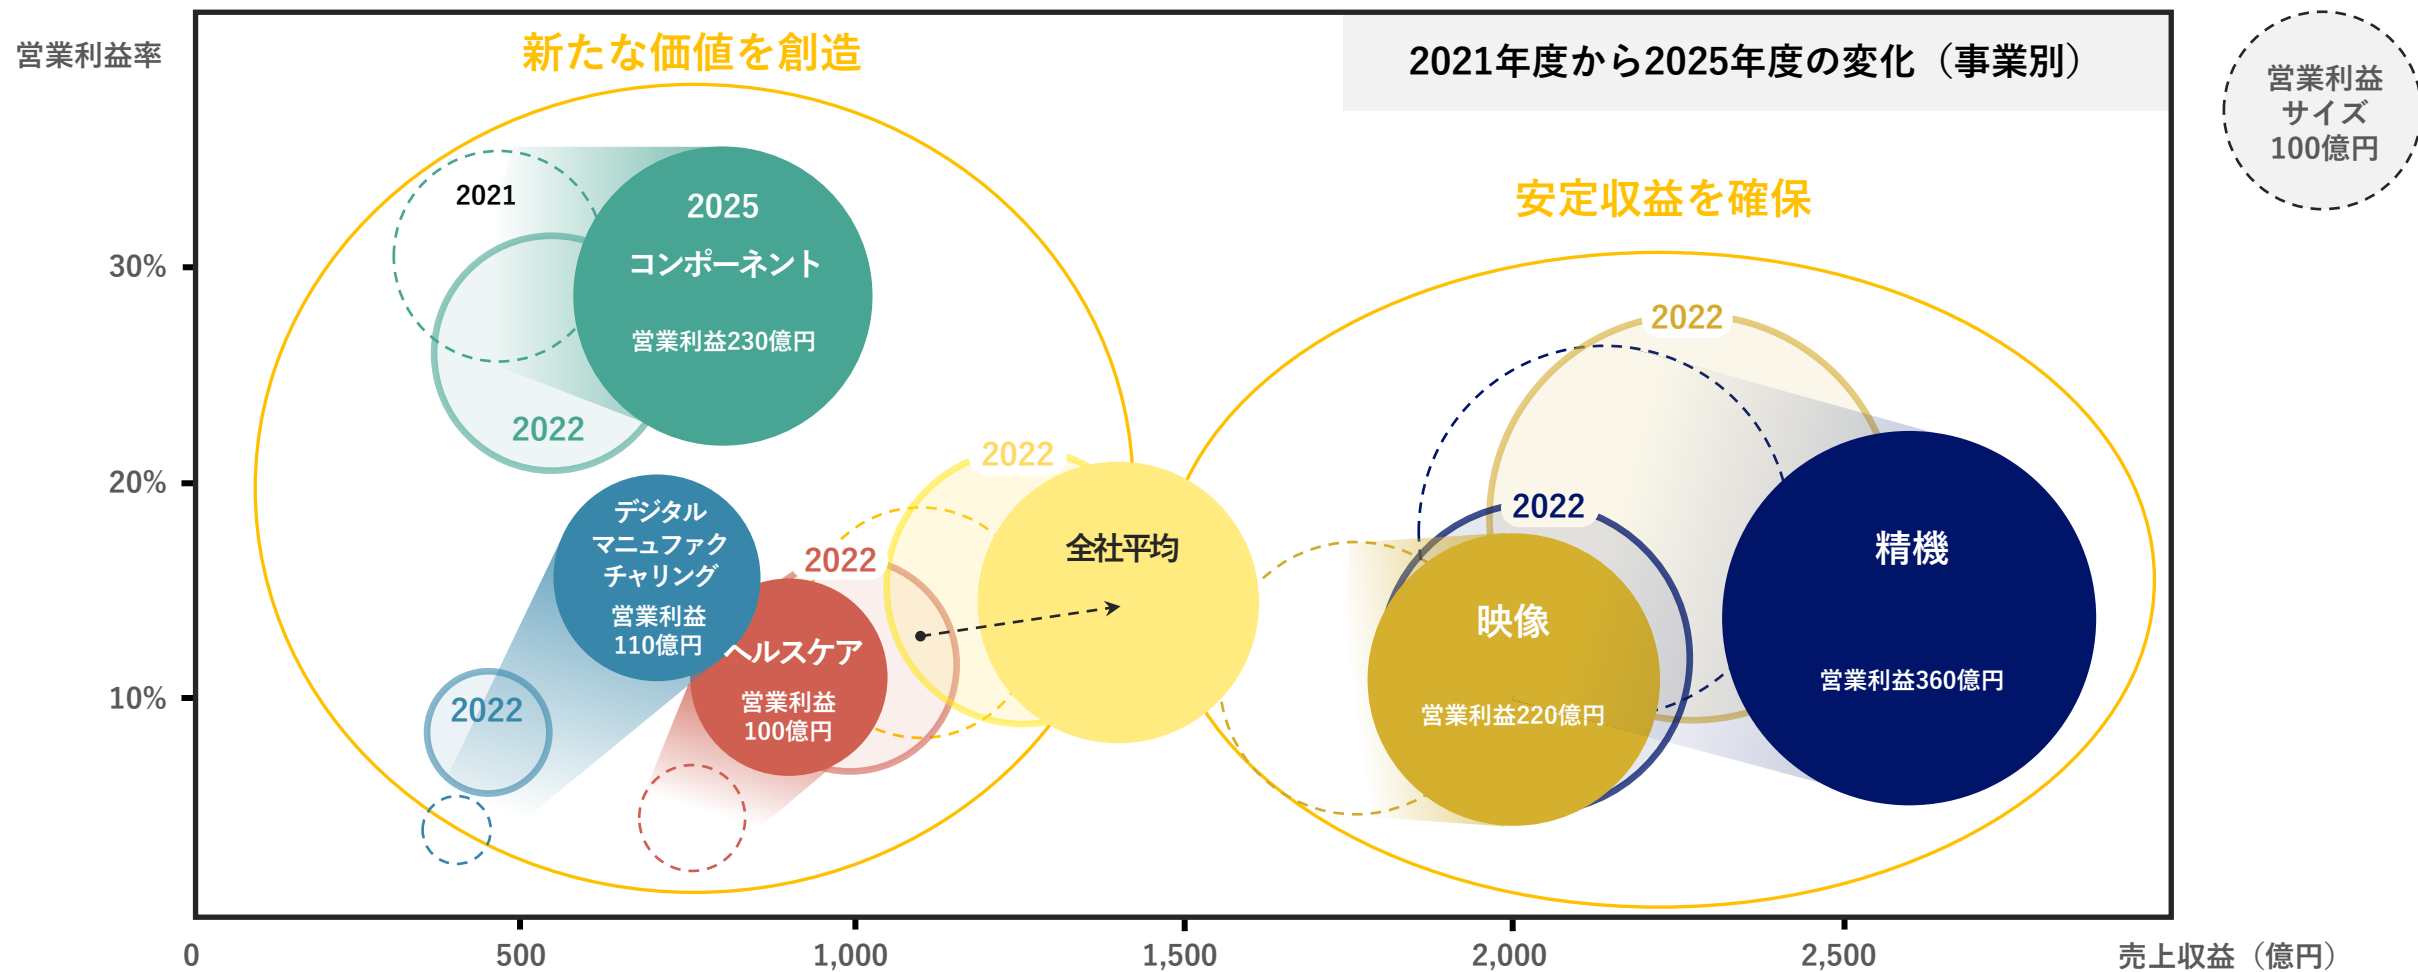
営業利益率

新たな価値を創造

2021年度から2025年度の変化（事業別）

営業利益
サイズ
100億円

30%

20%

10%

2021

2025
コンポーネント
営業利益230億円

2022

安定収益を確保

2022

2022

全社平均

2022

デジタル
マニュファク
チャリング
営業利益
110億円

2022

ヘルスケア
営業利益
100億円

2022

映像
営業利益220億円

2022

精機
営業利益360億円

0

500

1,000

1,500

2,000

2,500

売上収益（億円）